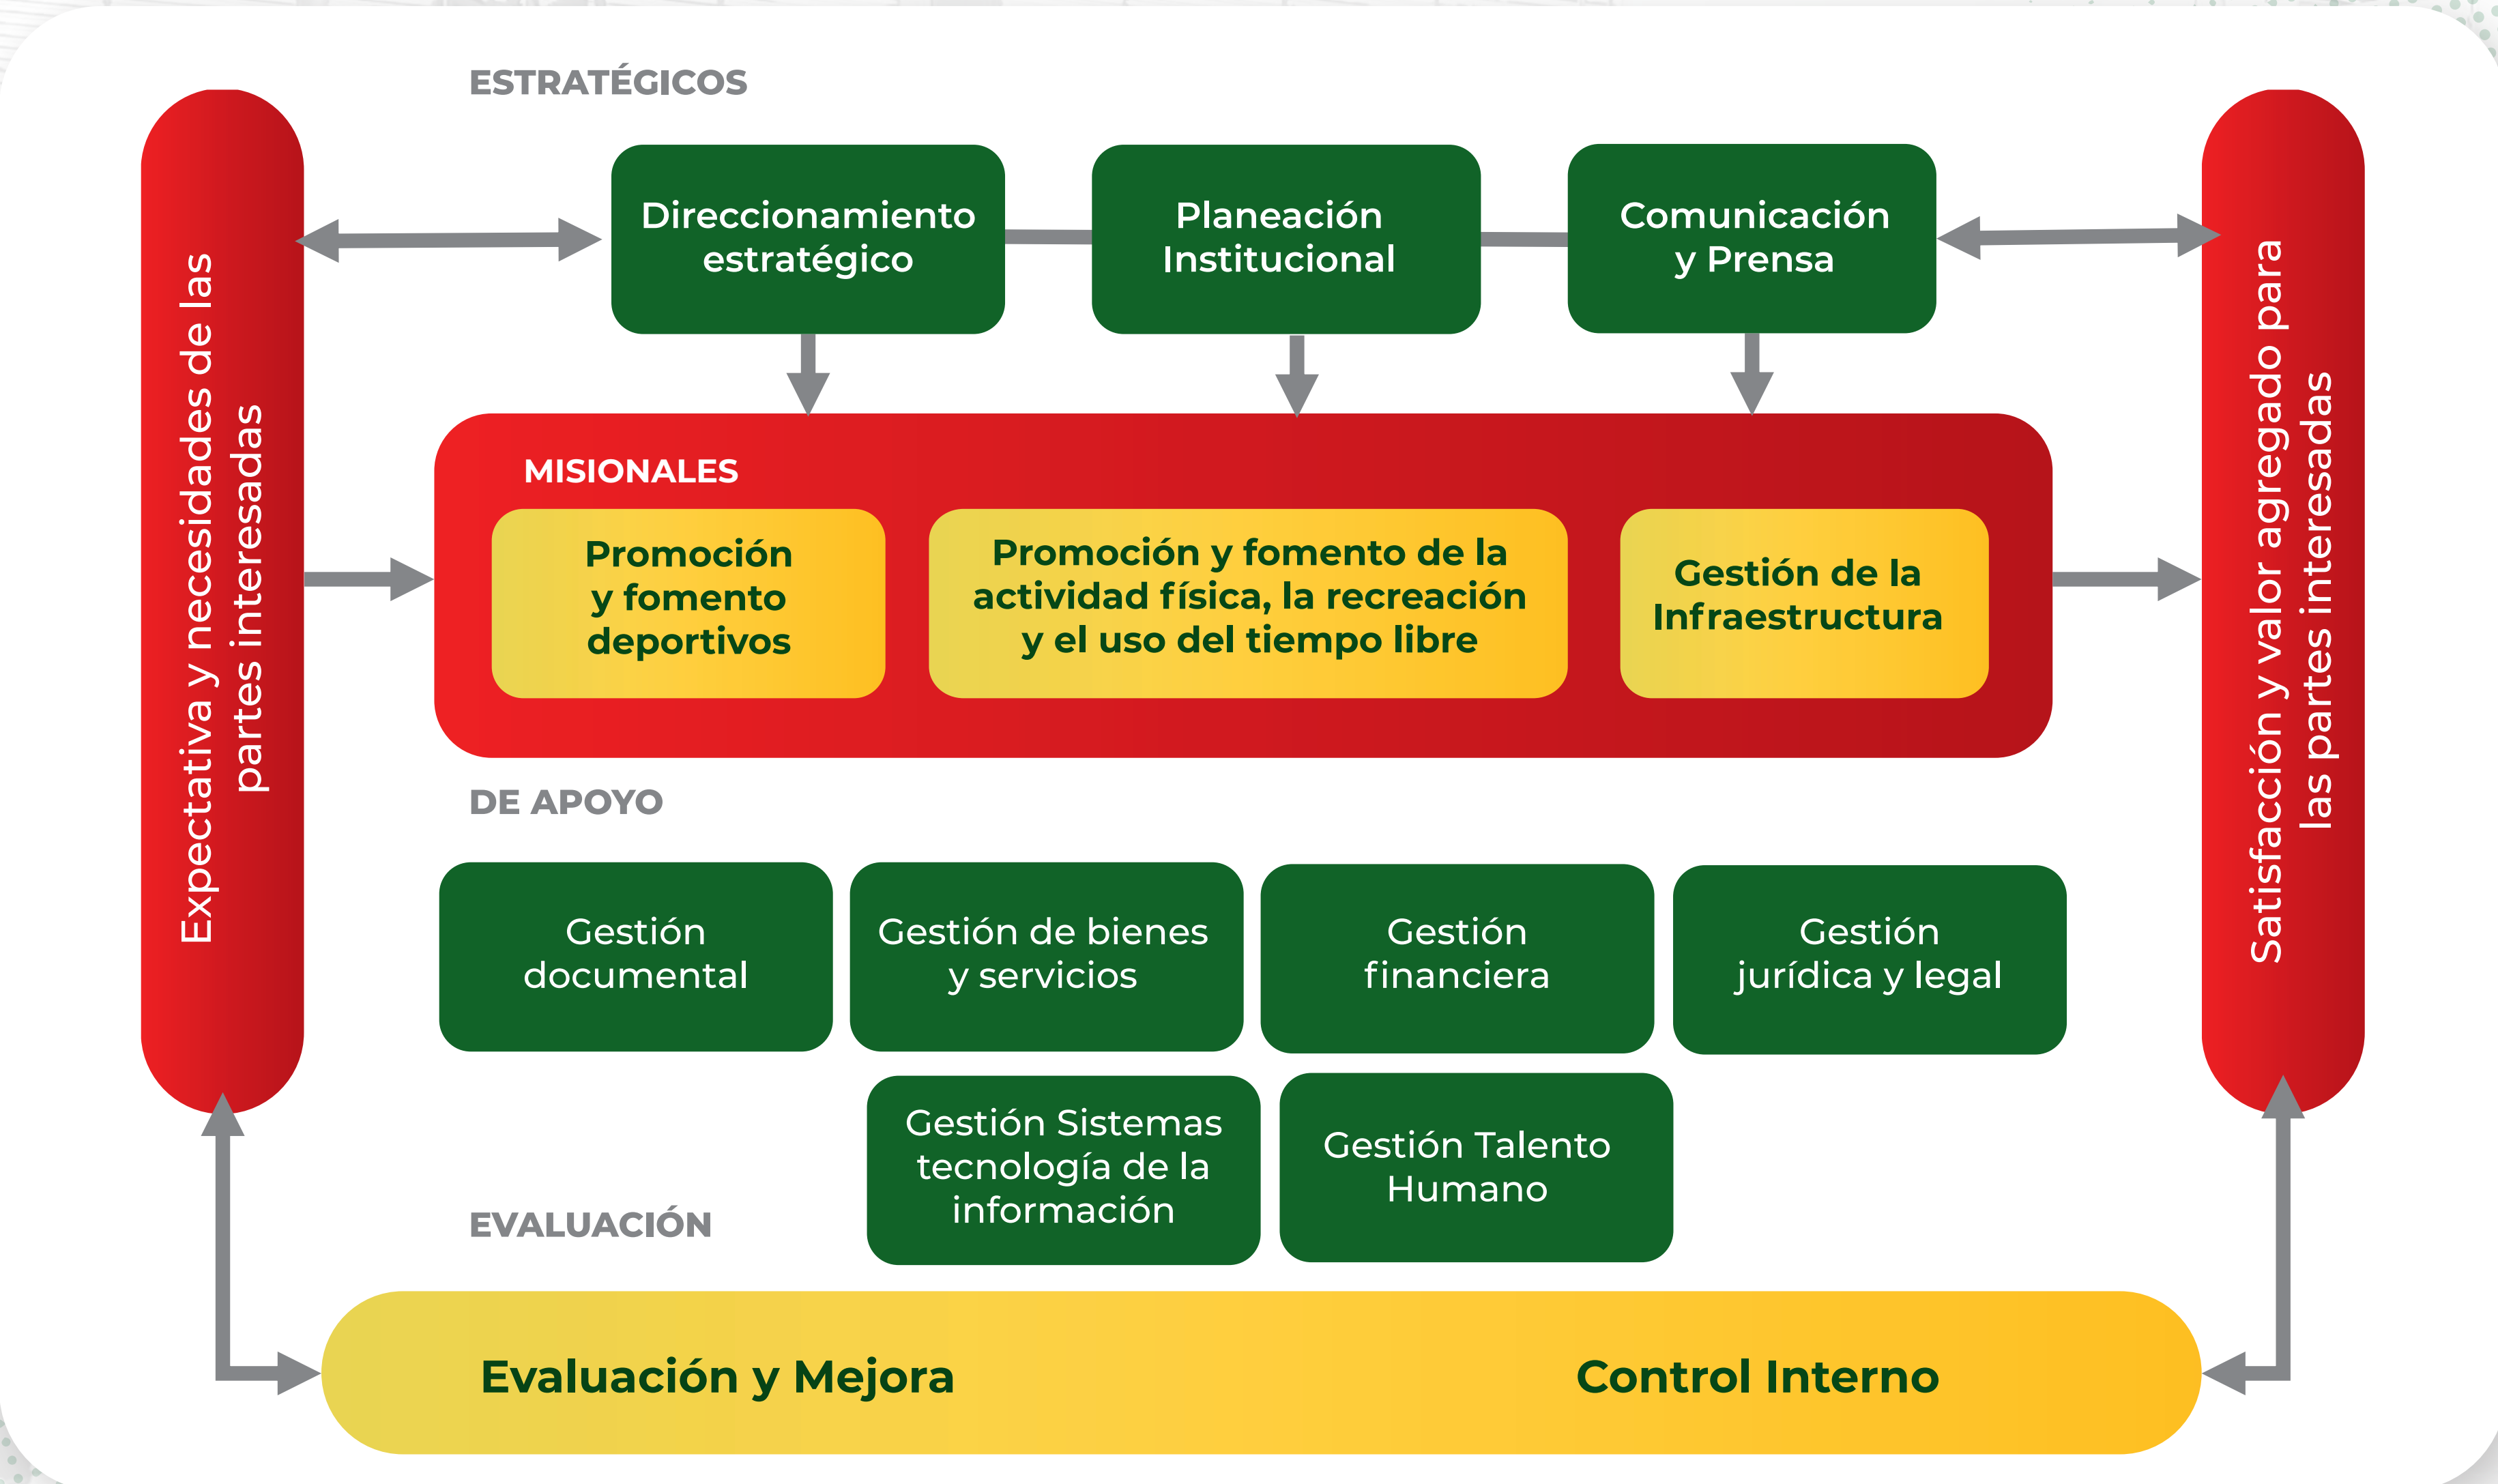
ESTRATÉGICOS

Expectativa y necesidades de las partes interesadas

Direccionamiento estratégico

Planeación Institucional

Comunicación y Prensa

Satisfacción y valor agregado para las partes interesadas

MISIONALES

Promoción y fomento deportivos

Promoción y fomento de la actividad física, la recreación y el uso del tiempo libre

Gestión de la Infraestructura

DE APOYO

Gestión documental

Gestión de bienes y servicios

Gestión financiera

Gestión jurídica y legal

Gestión Sistemas tecnología de la información

Gestión Talento Humano

EVALUACIÓN

Evaluación y Mejora

Control Interno